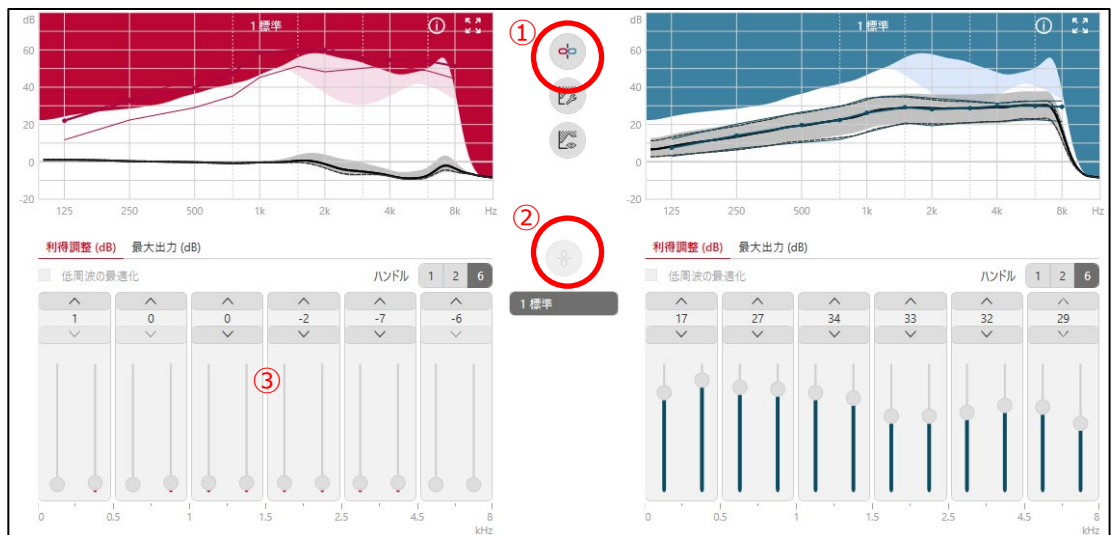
dB
60
40
20
0
-20
1 標準
125 250 500 1k 2k 4k 8k Hz

①
②

dB
60
40
20
0
-20
1 標準
125 250 500 1k 2k 4k 8k Hz

利得調整 (dB) 最大出力 (dB)
低周波の最適化
ハンドル 1 2 6

| 1 | 0 | 0 | -2 | -7 | -6 |
|---|---|---|---|---|---|

③

0 0.5 1 1.5 2.5 4.5 8 kHz

1 標準

利得調整 (dB) 最大出力 (dB)
低周波の最適化
ハンドル 1 2 6

| 17 | 27 | 34 | 33 | 32 | 29 |
|---|---|---|---|---|---|

0 0.5 1 1.5 2.5 4.5 8 kHz